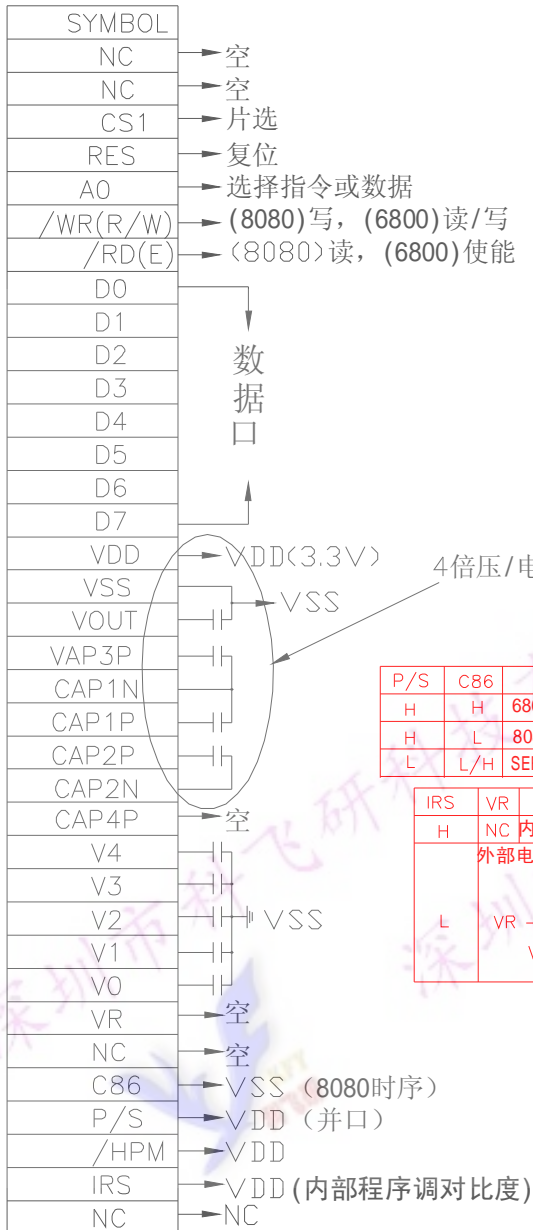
SYMBOL
NC → 空
NC → 空
CS1 → 片选
RES → 复位
A0 → 选择指令或数据
/WR(R/W) → (8080)写，(6800)读/写
/RD(E) → (8080)读，(6800)使能
D0
D1
D2
D3
D4
D5
D6
D7
数据口
VDD → VDD(3.3V)
VSS → VSS
VOUT
VAP3P
CAP1N
CAP1P
CAP2P
CAP2N
4倍压/电
CAP4P → 空
V4
V3
V2 → VSS
V1
V0
VR → 空
NC → 空
C86 → VSS (8080时序)
P/S → VDD (并口)
/HPM → VDD
IRS → VDD (内部程序调对比度)
NC → NC

| P/S | C86 | |
|---|---|---|
| H | H | 68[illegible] |
| H | L | 80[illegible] |
| L | L/H | SE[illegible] |

| IRS | VR | |
|---|---|---|
| H | NC | 内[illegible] |
| | 外部电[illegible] | |
| L | VR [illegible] | |

深圳市科飞研科技